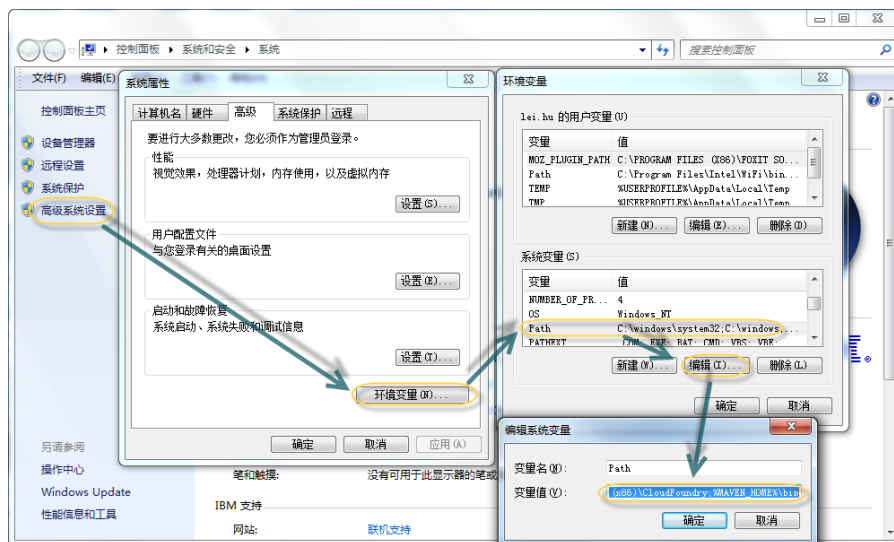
控制面板 ▸ 系统和安全 ▸ 系统

搜索控制面板

文件(F) 编辑(E)

控制面板主页

设备管理器
远程设置
系统保护
高级系统设置

另请参阅
操作中心
Windows Update
性能信息和工具

笔和触摸: 没有可用于此显示器的笔或

IBM 支持
网站: 联机支持

系统属性

计算机名 硬件 高级 系统保护 远程

要进行大多数更改，您必须作为管理员登录。

性能
视觉效果，处理器计划，内存使用，以及虚拟内存

设置(S)...

用户配置文件
与您登录有关的桌面设置

设置(E)...

启动和故障恢复
系统启动、系统失败和调试信息

设置(T)...

环境变量(N)...

确定 取消 应用(A)

环境变量

lei.hu 的用户变量(U)

| 变量 | 值 |
|---|---|
| MOZ_PLUGIN_PATH | C:\PROGRAM FILES (X86)\FOXIT SO... |
| Path | C:\Program Files\Intel\WiFi\bin... |
| TEMP | %USERPROFILE%\AppData\Local\Temp |
| TMP | %USERPROFILE%\AppData\Local\Temp |

新建(N)... 编辑(E)... 删除(D)

系统变量(S)

| 变量 | 值 |
|---|---|
| NUMBER_OF_PR... | 4 |
| OS | Windows_NT |
| Path | C:\windows\system32;C:\windows;... |
| PATHEXT | .COM;.EXE;.BAT;.CMD;.VBS;.VBE;... |

新建(W)... 编辑(I)... 删除(L)

确定 取消

编辑系统变量

变量名(N): Path

变量值(V): (x86)\CloudFoundry;%MAVEN_HOME%\bin

确定 取消